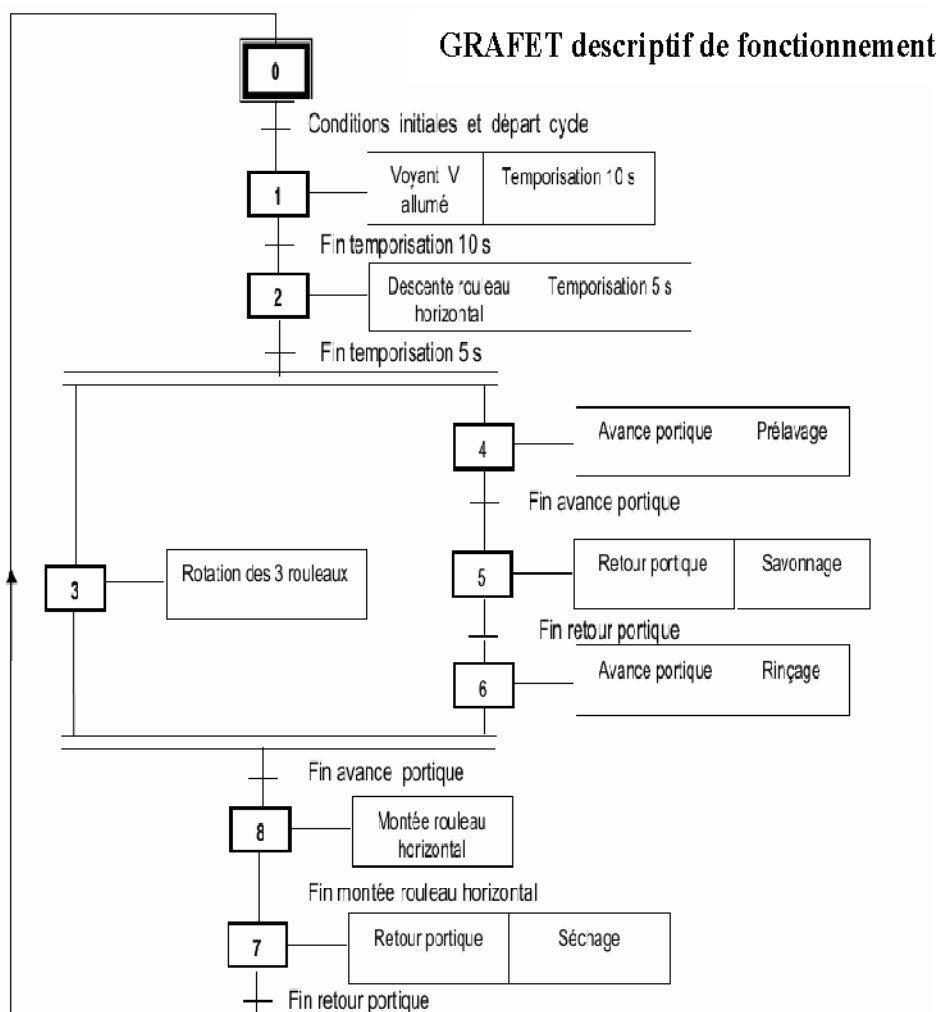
GRAFET descriptif de fonctionnement

0

Conditions initiales et départ cycle

1

Voyant V allumé

Temporisation 10 s

Fin temporisation 10 s

2

Descente rouleau horizontal

Temporisation 5 s

Fin temporisation 5 s

4

Avance portique

Prélavage

Fin avance portique

3

Rotation des 3 rouleaux

5

Retour portique

Savonnage

Fin retour portique

6

Avance portique

Rinçage

Fin avance portique

8

Montée rouleau horizontal

Fin montée rouleau horizontal

7

Retour portique

Séchage

Fin retour portique